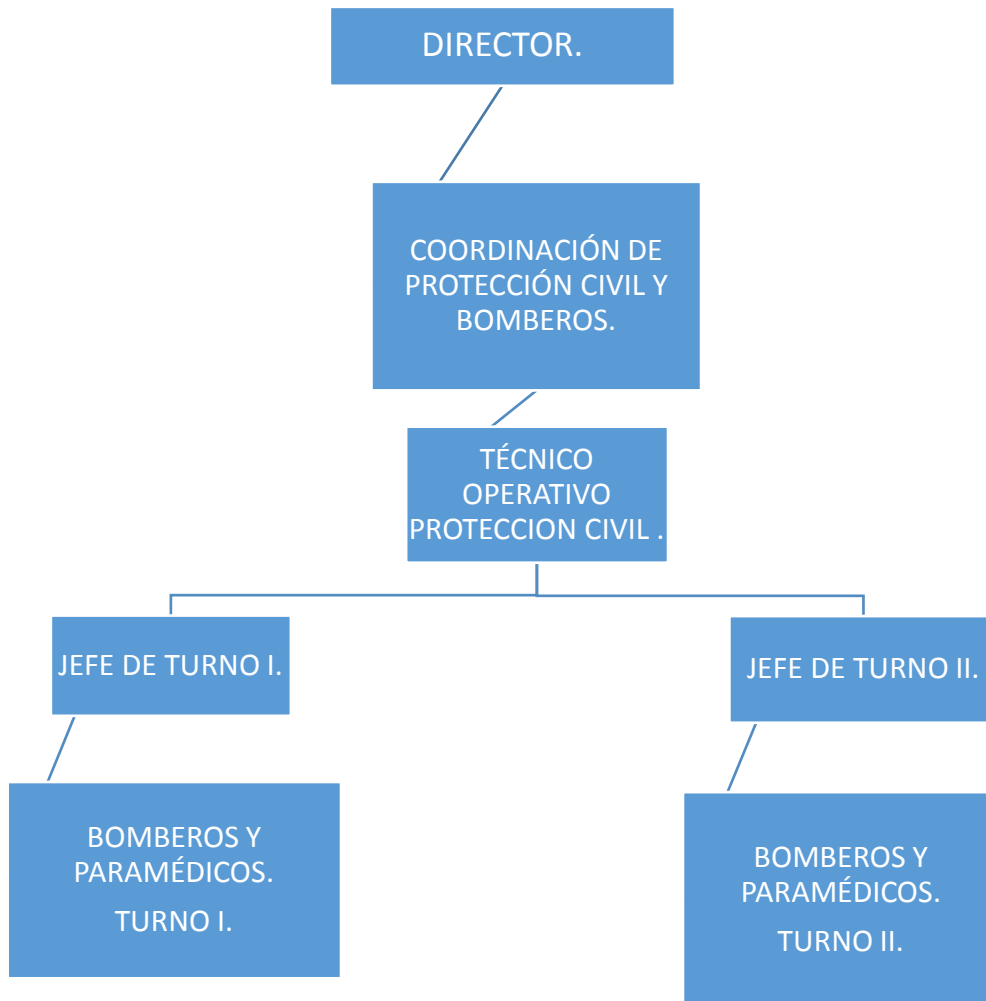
DIRECTOR.

COORDINACIÓN DE PROTECCIÓN CIVIL Y BOMBEROS.

TÉCNICO OPERATIVO PROTECCION CIVIL .

JEFE DE TURNO I.

JEFE DE TURNO II.

BOMBEROS Y PARAMÉDICOS.

TURNO I.

BOMBEROS Y PARAMÉDICOS.

TURNO II.